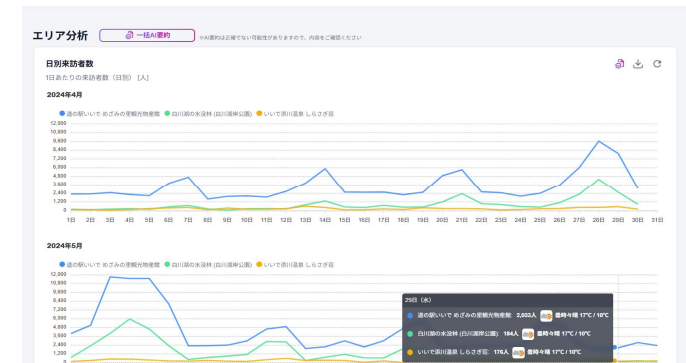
エリア分析

一括AI要約

※AI要約は正確でない可能性がありますので、内容をご確認ください

日別来訪者数

1日あたりの来訪者数（日別）［人］

2024年4月

道の駅いいで めざみの里観光物産館　白川湖の水没林（白川湖岸公園）　いいで添川温泉 しらさぎ荘

12,000
10,800
9,600
8,400
7,200
6,000
4,800
3,600
2,400
1,200
0

1日 2日 3日 4日 5日 6日 7日 8日 9日 10日 11日 12日 13日 14日 15日 16日 17日 18日 19日 20日 21日 22日 23日 24日 25日 26日 27日 28日 29日 30日 31日

2024年5月

道の駅いいで めざみの里観光物産館　白川湖の水没林（白川湖岸公園）　いいで添川温泉 しらさぎ荘

12,000
10,800
9,600
8,400
7,200
6,000
4,800
3,600
2,400
1,200

29日（水）

道の駅いいで めざみの里観光物産館　2,033人　曇時々晴 17℃ / 10℃

白川湖の水没林（白川湖岸公園）　164人　曇時々晴 17℃ / 10℃

いいで添川温泉 しらさぎ荘　176人　曇時々晴 17℃ / 10℃